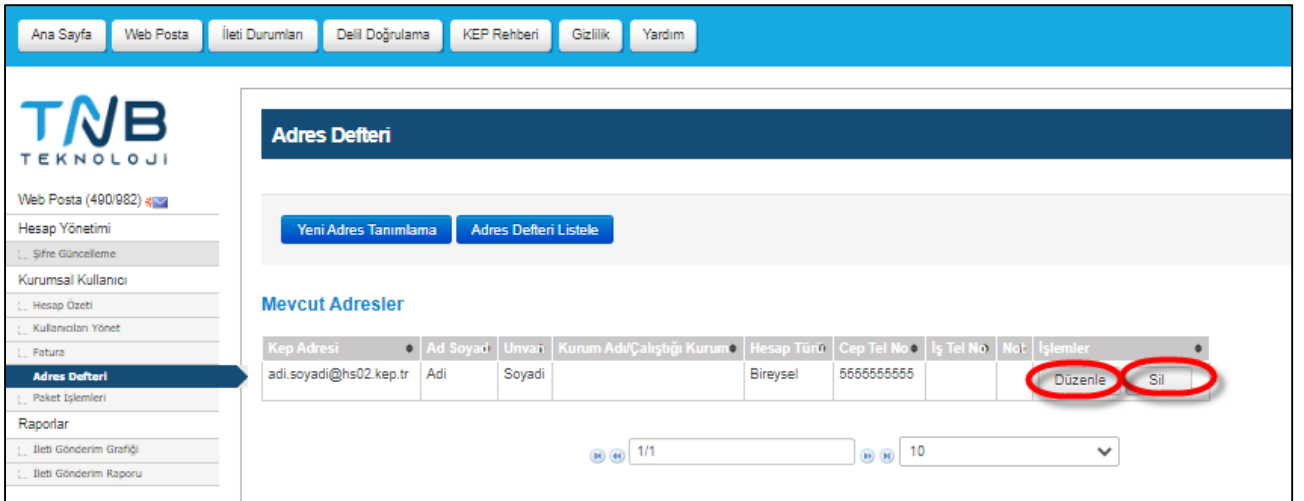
Ana Sayfa | Web Posta | İleti Durumları | Delil Doğrulama | KEP Rehberi | Gizlilik | Yardım

TNB
TEKNOLOJI

Web Posta (490/982)
Hesap Yönetimi
Şifre Güncelleme
Kurumsal Kullanıcı
Hesap Özeti
Kullanıcıları Yönet
Fatura
Adres Defteri
Paket İşlemleri
Raporlar
İleti Gönderim Grafiği
İleti Gönderim Raporu

Adres Defteri

Yeni Adres Tanımlama | Adres Defteri Listele

Mevcut Adresler

| Kep Adresi | Ad Soyad | Unvan | Kurum Adı/Çalıştığı Kurum | Hesap Türü | Cep Tel No | İş Tel No | Not | İşlemler |
|---|---|---|---|---|---|---|---|---|
| adi.soyadi@hs02.kep.tr | Adi | Soyadi | | Bireysel | 5555555555 | | | Düzenle Sil |

1/1
10